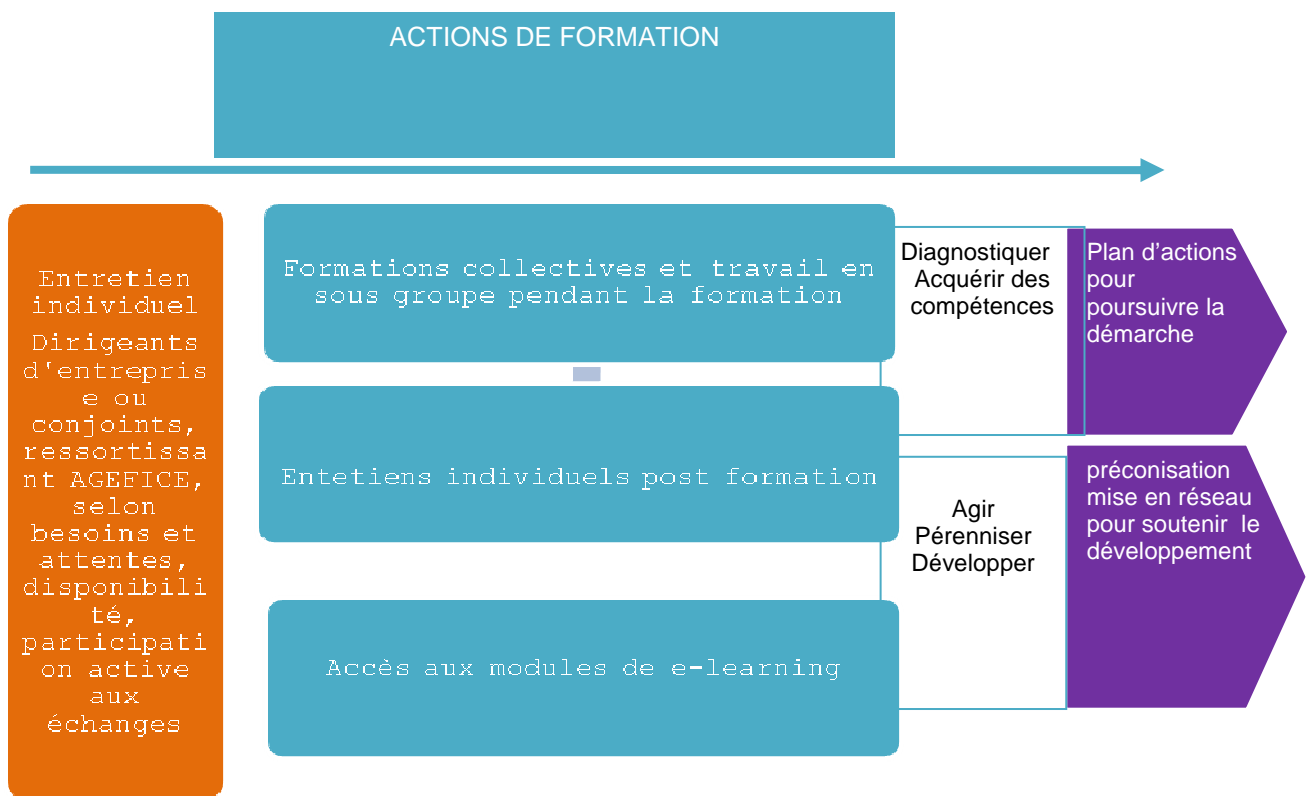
ACTIONS DE FORMATION

Entretien individuel

Dirigeants d'entreprise ou conjoints, ressortissant AGEFICE, selon besoins et attentes, disponibilité, participation active aux échanges

Formations collectives et travail en sous groupe pendant la formation

Entetiens individuels post formation

Accès aux modules de e-learning

Diagnostiquer
Acquérir des compétences

Agir
Pérenniser
Développer

Plan d'actions pour poursuivre la démarche

préconisation mise en réseau pour soutenir le développement